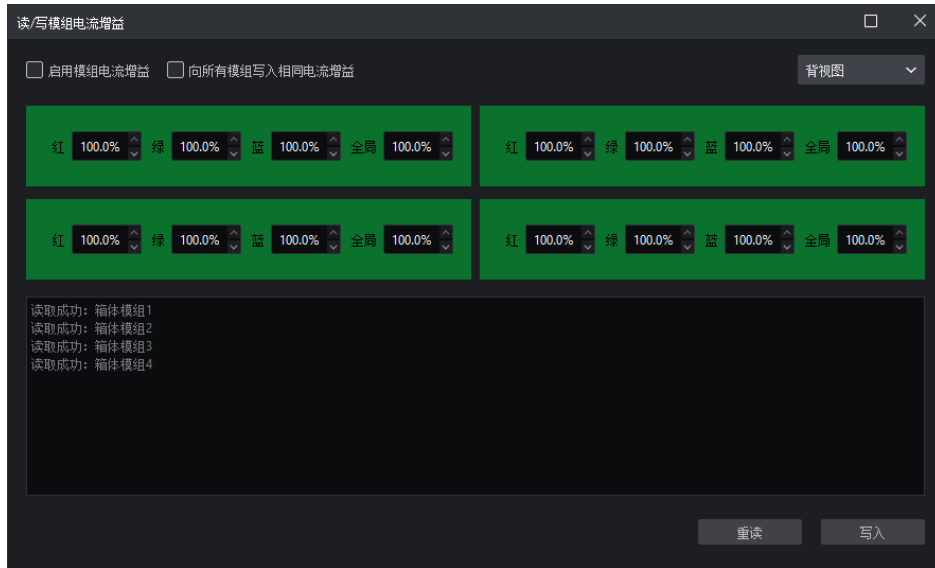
读/写模组电流增益

启用模组电流增益 向所有模组写入相同电流增益

背视图

红 100.0% 绿 100.0% 蓝 100.0% 全局 100.0%

红 100.0% 绿 100.0% 蓝 100.0% 全局 100.0%

红 100.0% 绿 100.0% 蓝 100.0% 全局 100.0%

红 100.0% 绿 100.0% 蓝 100.0% 全局 100.0%

读取成功: 箱体模组1
读取成功: 箱体模组2
读取成功: 箱体模组3
读取成功: 箱体模组4

重读 写入